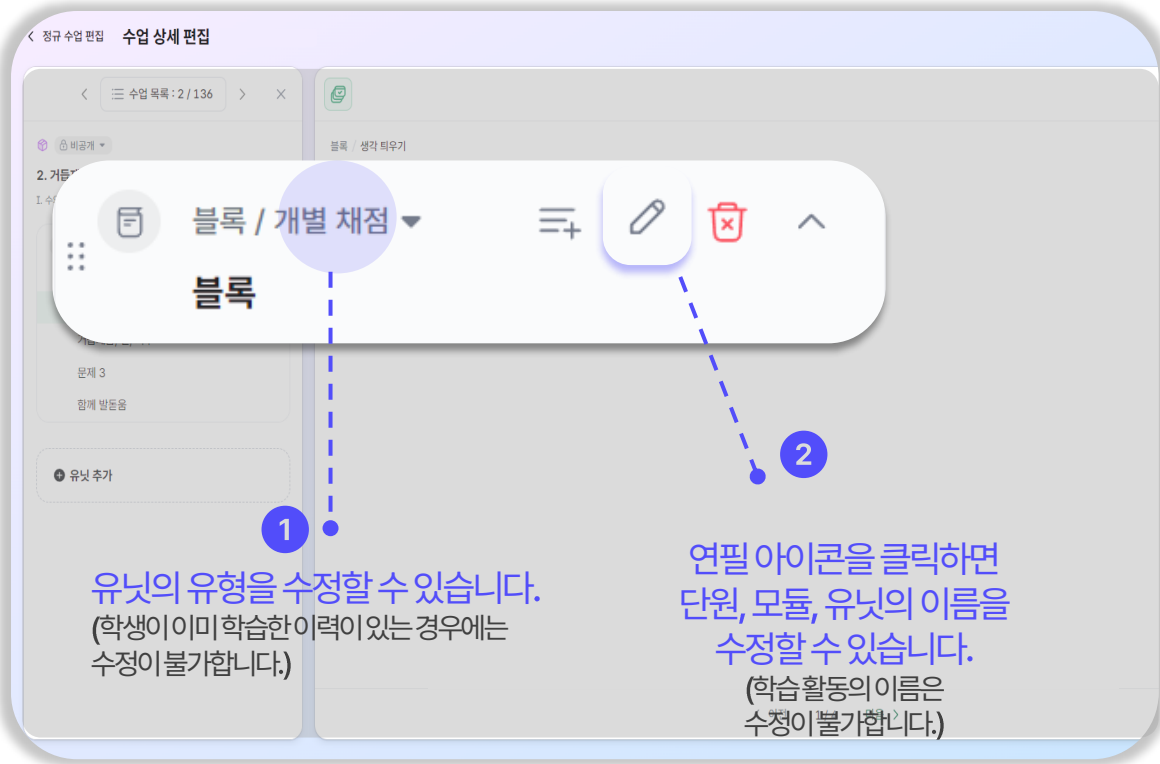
< 정규 수업 편집 수업 상세 편집

< ☰ 수업 목록 : 2 / 136 > ×

비공개

2. 거듭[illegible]

I. 수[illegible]

문제 3

함께 발돋움

유닛 추가

블록 / 생각 틔우기

블록 / 개별 채점

블록

1

2

유닛의 유형을 수정할 수 있습니다.
(학생이 이미 학습한 이력이 있는 경우에는 수정이 불가합니다.)

연필 아이콘을 클릭하면 단원, 모듈, 유닛의 이름을 수정할 수 있습니다.
(학습 활동의 이름은 수정이 불가합니다.)